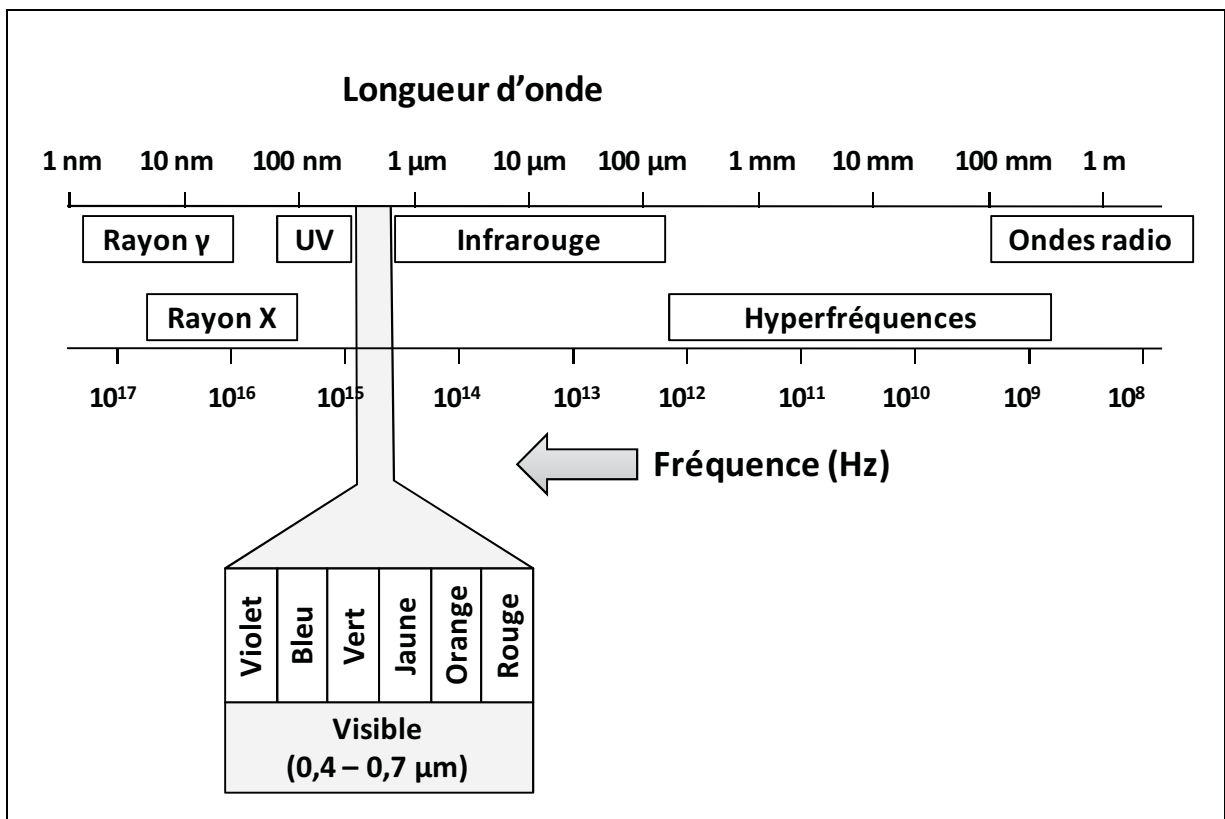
Longueur d'onde

1 nm 10 nm 100 nm 1 µm 10 µm 100 µm 1 mm 10 mm 100 mm 1 m

Rayon γ UV Infrarouge Ondes radio

Rayon X Hyperfréquences

$10^{17}$ $10^{16}$ $10^{15}$ $10^{14}$ $10^{13}$ $10^{12}$ $10^{11}$ $10^{10}$ $10^{9}$ $10^{8}$

Fréquence (Hz)

Violet Bleu Vert Jaune Orange Rouge

Visible
(0,4 – 0,7 µm)